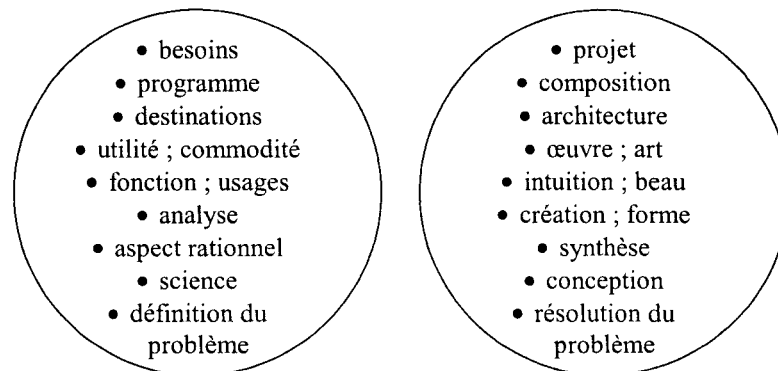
• besoins
• programme
• destinations
• utilité ; commodité
• fonction ; usages
• analyse
• aspect rationnel
• science
• définition du problème

• projet
• composition
• architecture
• œuvre ; art
• intuition ; beau
• création ; forme
• synthèse
• conception
• résolution du problème